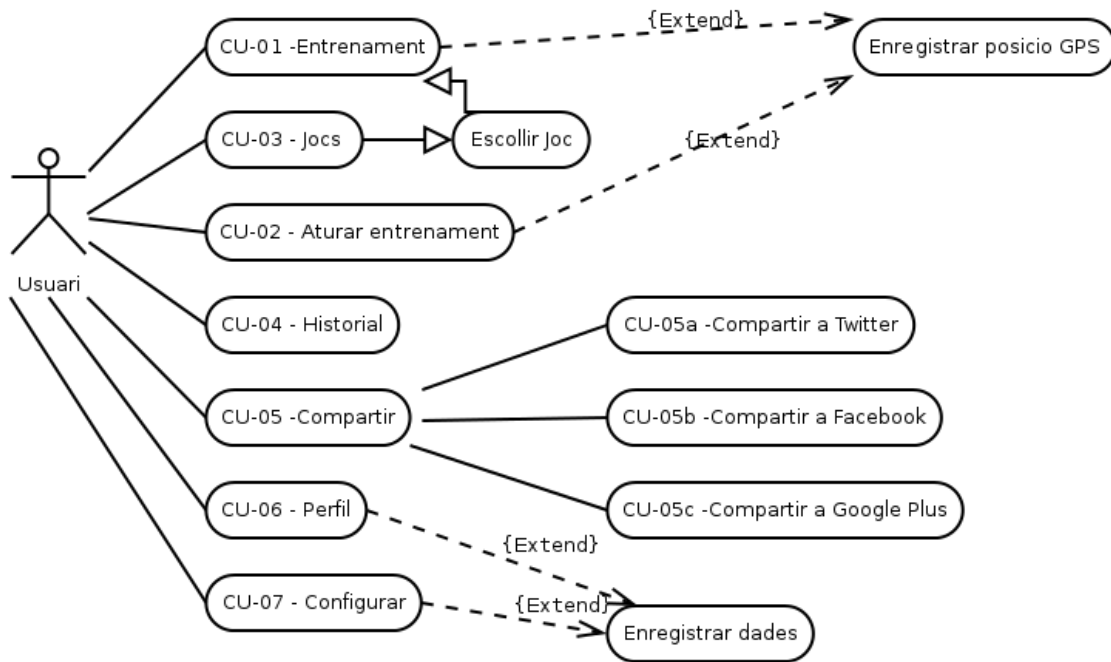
CU-01 -Entrenament

{Extend}

Enregistrar posicio GPS

CU-03 - Jocs

Escollir Joc

{Extend}

CU-02 - Aturar entrenament

Usuari

CU-04 - Historial

CU-05a -Compartir a Twitter

CU-05 -Compartir

CU-05b -Compartir a Facebook

CU-05c -Compartir a Google Plus

CU-06 - Perfil

{Extend}

CU-07 - Configurar

{Extend}

Enregistrar dades